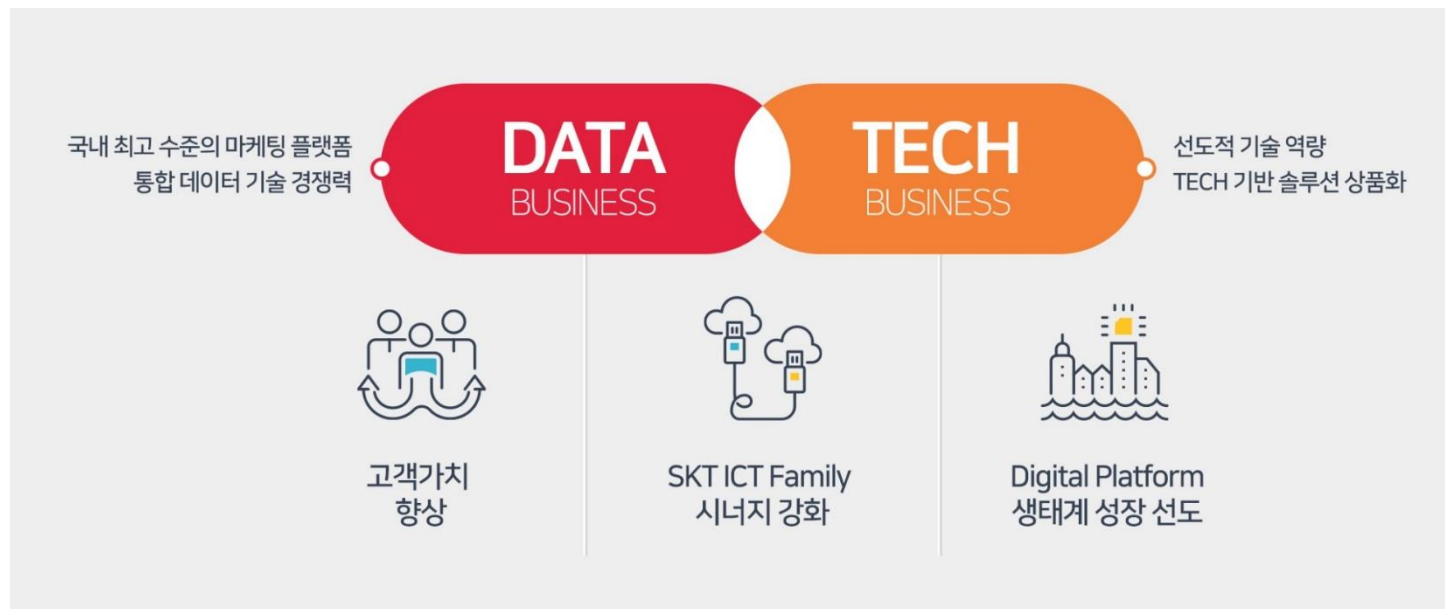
국내 최고 수준의 마케팅 플랫폼
통합 데이터 기술 경쟁력

DATA
BUSINESS

TECH
BUSINESS

선도적 기술 역량
TECH 기반 솔루션 상품화

고객가치
향상

SKT ICT Family
시너지 강화

Digital Platform
생태계 성장 선도